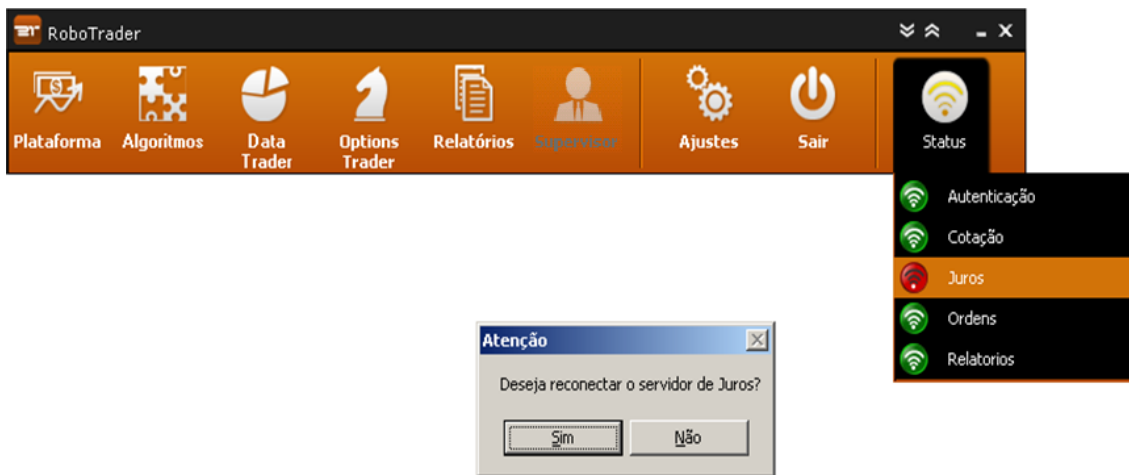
RoboTrader

Plataforma
Algoritmos
Data Trader
Options Trader
Relatórios
Supervisor
Ajustes
Sair
Status

Autenticação
Cotação
Juros
Ordens
Relatorios

Atenção

Deseja reconectar o servidor de Juros?

Sim
Não